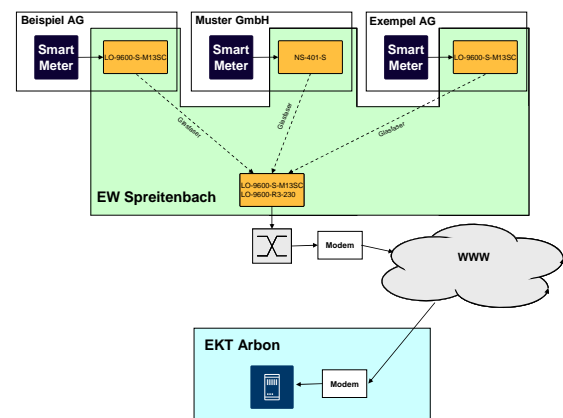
Beispiel AG

Smart Meter

LO-9600-S-M13SC

Muster GmbH

Smart Meter

NS-401-S

Exempel AG

Smart Meter

LO-9600-S-M13SC

Glasfaser

Glasfaser

Glasfaser

LO-9600-S-M13SC
LO-9600-R3-230

EW Spreitenbach

Modem

WWW

EKT Arbon

Modem